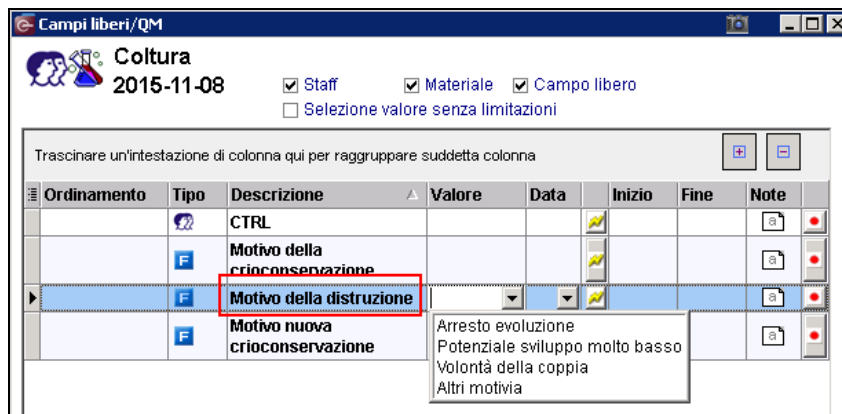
Campi liberi/QM

Coltura
2015-11-08

☑ Staff ☑ Materiale ☑ Campo libero
☐ Selezione valore senza limitazioni

Trascinare un'intestazione di colonna qui per raggruppare suddetta colonna

| Ordinamento | Tipo | Descrizione | Valore | Data | | Inizio | Fine | Note | |
|---|---|---|---|---|---|---|---|---|---|
| | | CTRL | | | | | | a | |
| | F | Motivo della crioconservazione | | | | | | a | |
| | F | Motivo della distruzione | | | | | | a | |
| | F | Motivo nuova crioconservazione | | | | | | a | |

Arresto evoluzione
Potenziale sviluppo molto basso
Volontà della coppia
Altri motivia